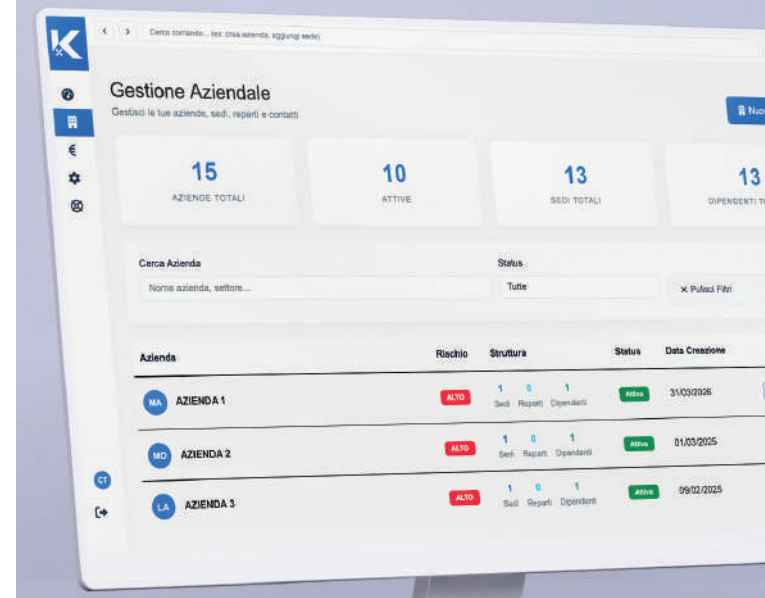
K

Cerca comando... (es: crea azienda, aggiungi sede)

Gestione Aziendale

Gestisci le tue aziende, sedi, reparti e contatti

Nuo

15
AZIENDE TOTALI

10
ATTIVE

13
SEDI TOTALI

13
DIPENDENTI T

Cerca Azienda
Nome azienda, settore...

Status
Tutte

× Pulisci Filtri

| Azienda | Rischio | Struttura | Status | Data Creazione |
|---|---|---|---|---|
| MA AZIENDA 1 | ALTO | 1 Sedi 0 Reparti 1 Dipendenti | Attiva | 31/03/2026 |
| MD AZIENDA 2 | ALTO | 1 Sedi 0 Reparti 1 Dipendenti | Attiva | 01/03/2025 |
| LA AZIENDA 3 | ALTO | 1 Sedi 0 Reparti 1 Dipendenti | Attiva | 09/02/2025 |

CT